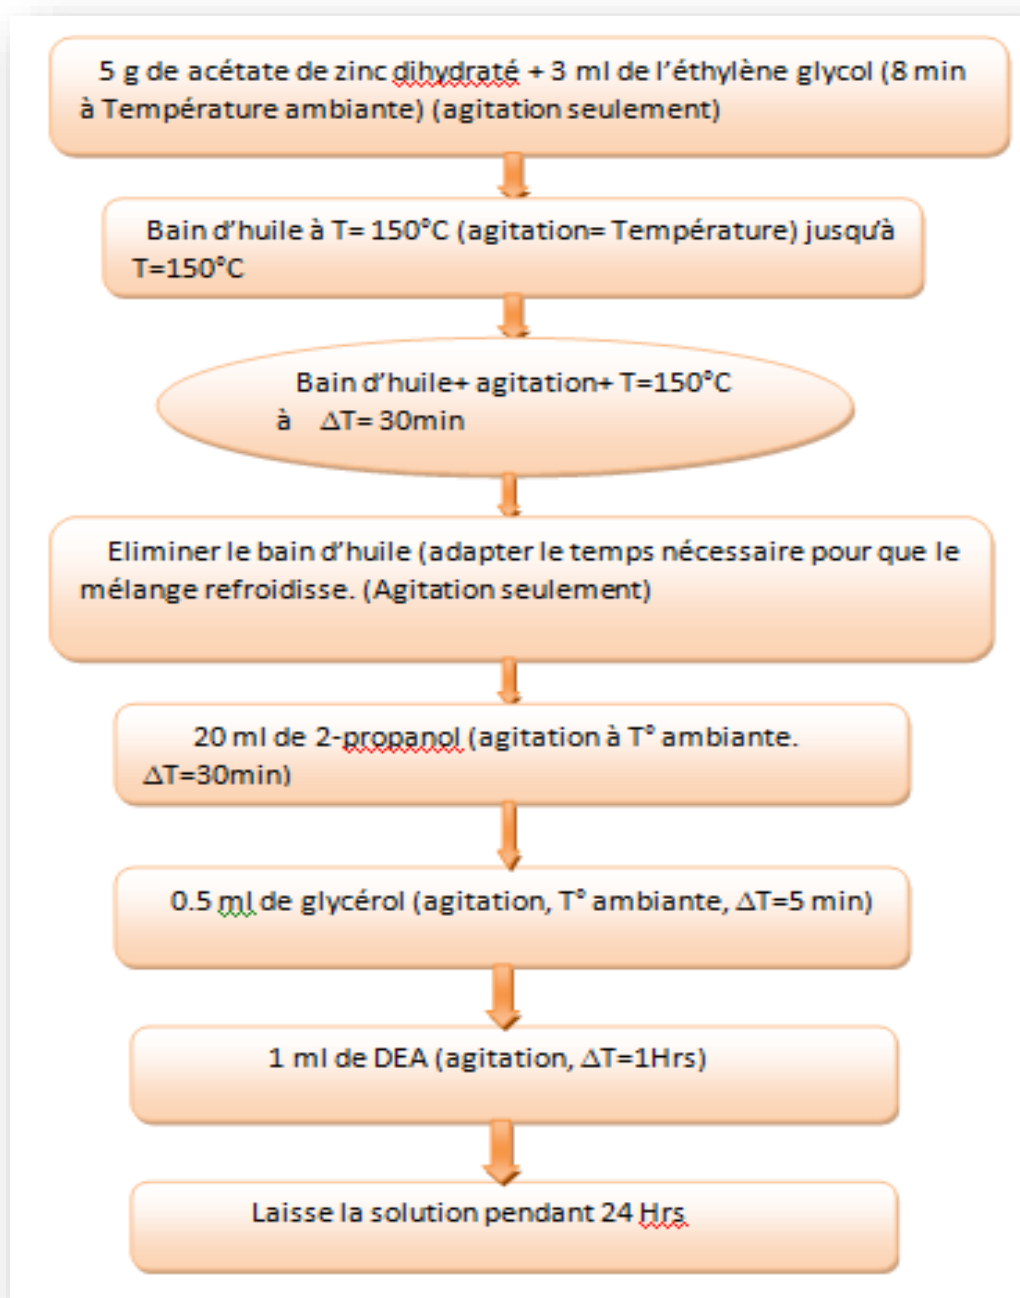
5 g de acétate de zinc dihydraté + 3 ml de l'éthylène glycol (8 min à Température ambiante) (agitation seulement)

Bain d'huile à T= 150°C (agitation= Température) jusqu'à T=150°C

Bain d'huile+ agitation+ T=150°C à $\Delta$T= 30min

Eliminer le bain d'huile (adapter le temps nécessaire pour que le mélange refroidisse. (Agitation seulement)

20 ml de 2-propanol (agitation à T° ambiante. $\Delta$T=30min)

0.5 ml de glycérol (agitation, T° ambiante, $\Delta$T=5 min)

1 ml de DEA (agitation, $\Delta$T=1Hrs)

Laisse la solution pendant 24 Hrs